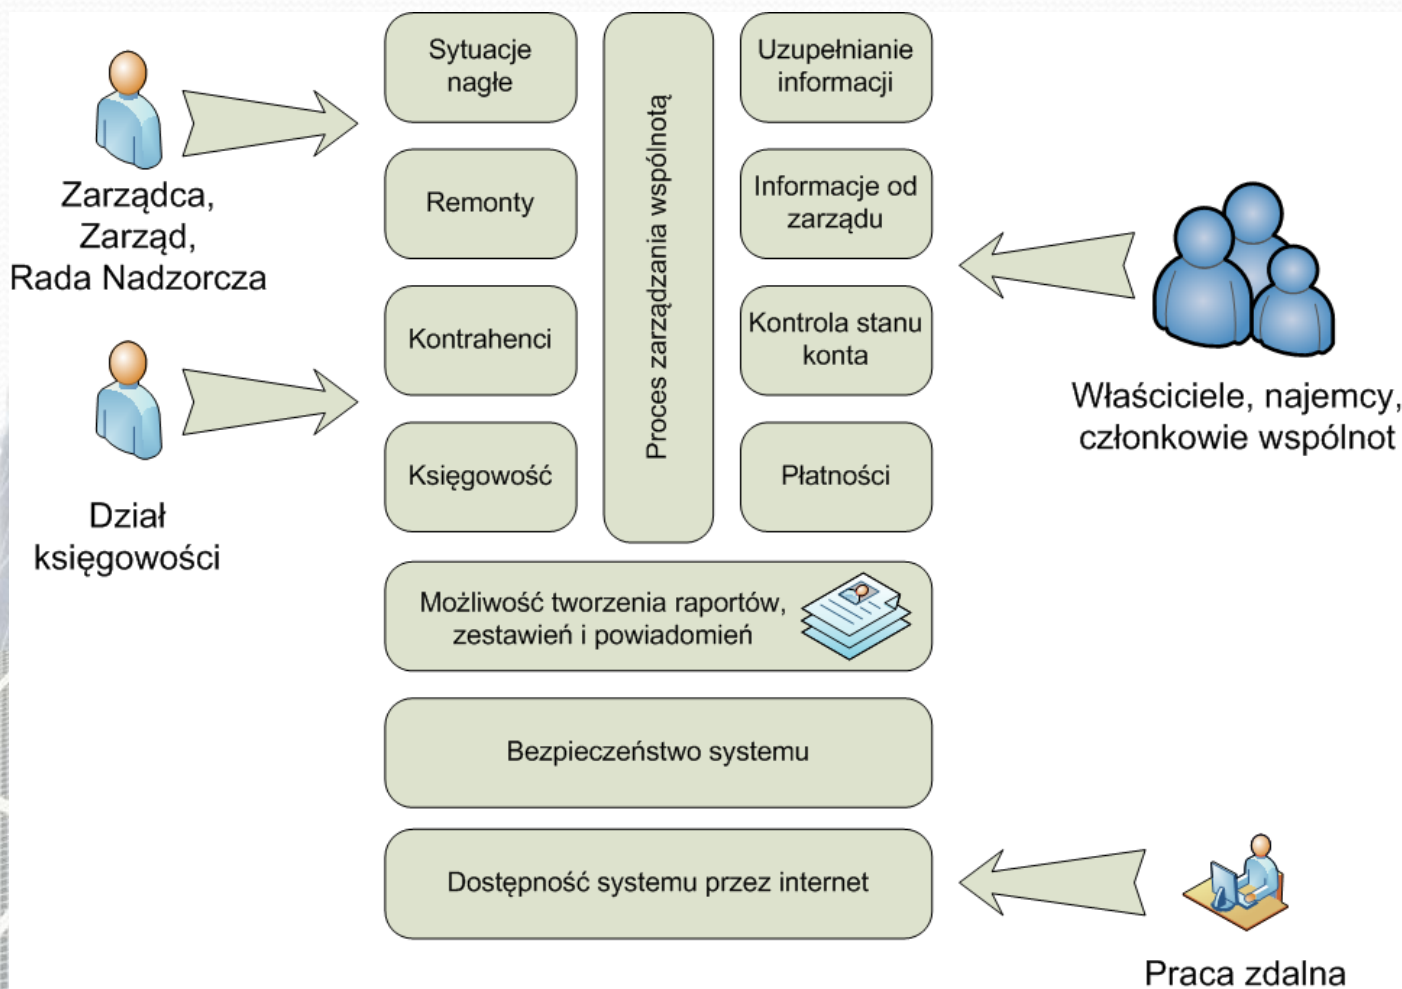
Zarządca, Zarząd, Rada Nadzorcza

Dział księgowości

Sytuacje nagłe

Remonty

Kontrahenci

Księgowość

Proces zarządzania wspólnotą

Uzupełnianie informacji

Informacje od zarządu

Kontrola stanu konta

Płatności

Właściciele, najemcy, członkowie wspólnot

Możliwość tworzenia raportów, zestawień i powiadomień

Bezpieczeństwo systemu

Dostępność systemu przez internet

Praca zdalna